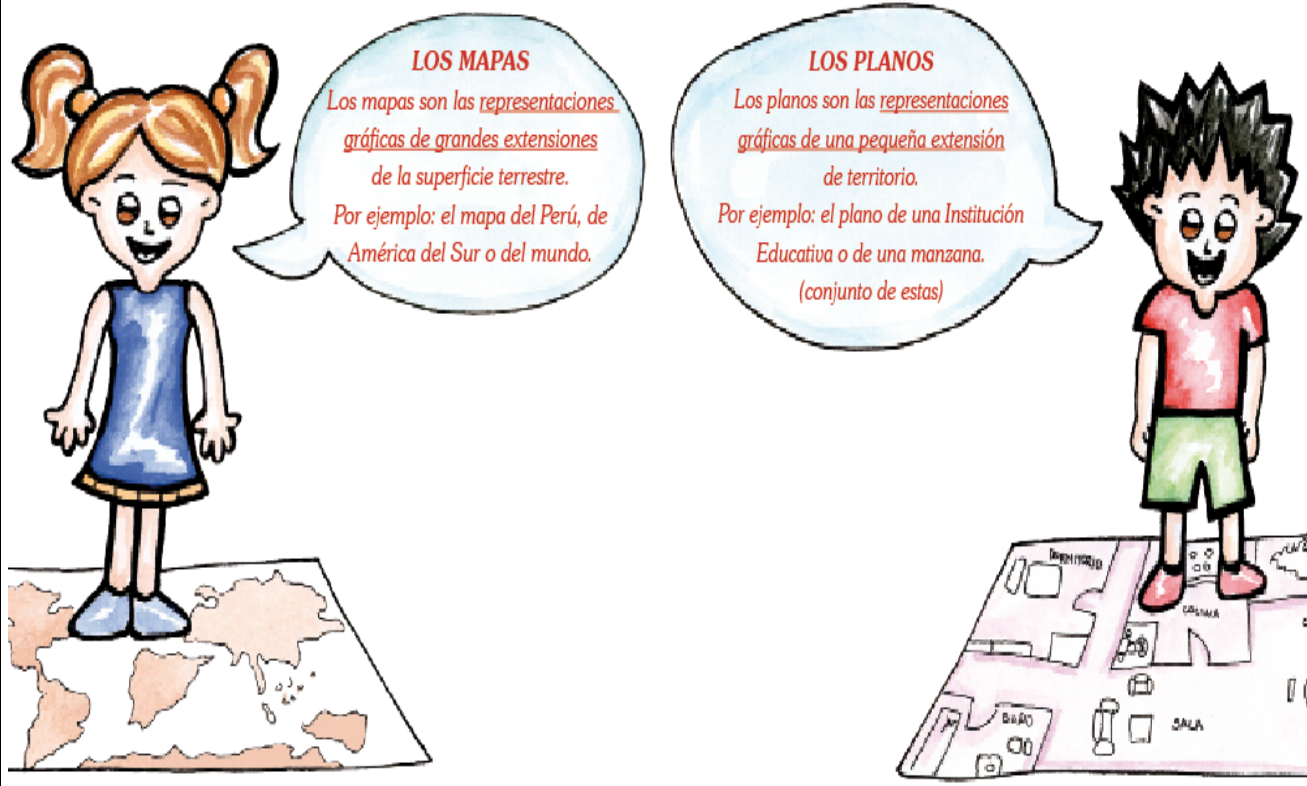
LOS MAPAS
Los mapas son las representaciones gráficas de grandes extensiones de la superficie terrestre.
Por ejemplo: el mapa del Perú, de América del Sur o del mundo.

LOS PLANOS
Los planos son las representaciones gráficas de una pequeña extensión de territorio.
Por ejemplo: el plano de una Institución Educativa o de una manzana.
(conjunto de estas)

DORMITORIO
COCINA
BAÑO
SALA